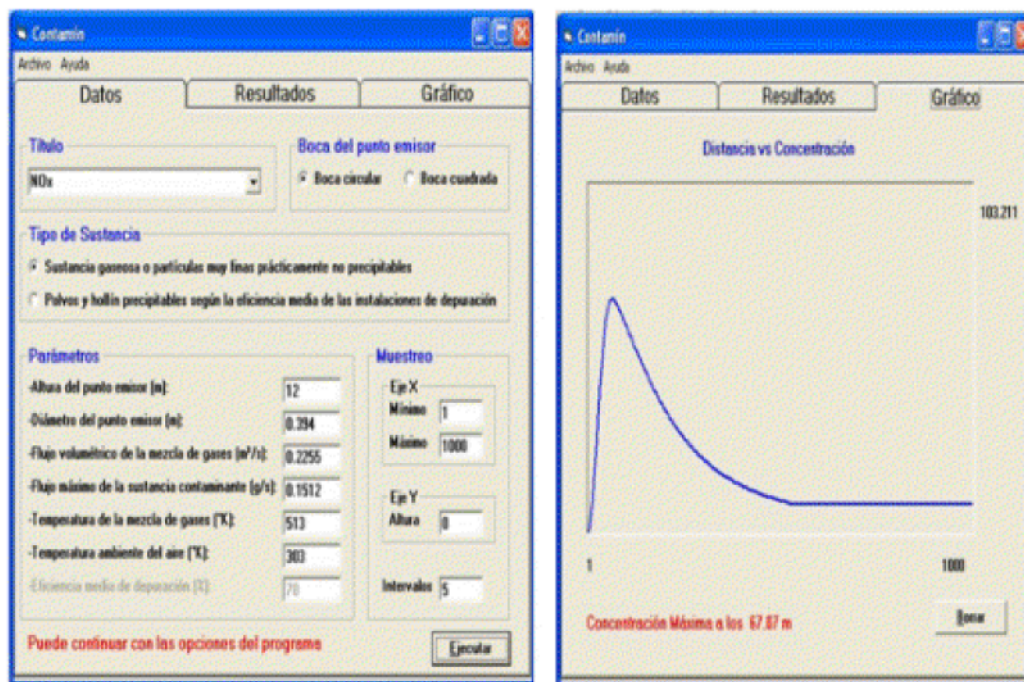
Contamín

Archivo Ayuda

Datos | Resultados | Gráfico

Título

NOx

Boca del punto emisor

Boca circular

Boca cuadrada

Tipo de Sustancia

Sustancia gaseosa o partículas muy finas prácticamente no precipitables

Polvos y hollín precipitables según la eficiencia media de las instalaciones de depuración

Parámetros

-Altura del punto emisor (m): 12

-Diámetro del punto emisor (m): 0.394

-Flujo volumétrico de la mezcla de gases (m³/s): 0.2255

-Flujo máximo de la sustancia contaminante (g/s): 0.1512

-Temperatura de la mezcla de gases (°K): 513

-Temperatura ambiente del aire (°K): 303

-Eficiencia media de depuración (%): 70

Muestreo

Eje X

Mínimo 1

Máximo 1000

Eje Y

Altura 0

Intervalos 5

Puede continuar con las opciones del programa

Ejecutar

Contamín

Archivo Ayuda

Datos | Resultados | Gráfico

Distancia vs Concentración

103.211

1

1000

Concentración Máxima a los 67.87 m

Borrar